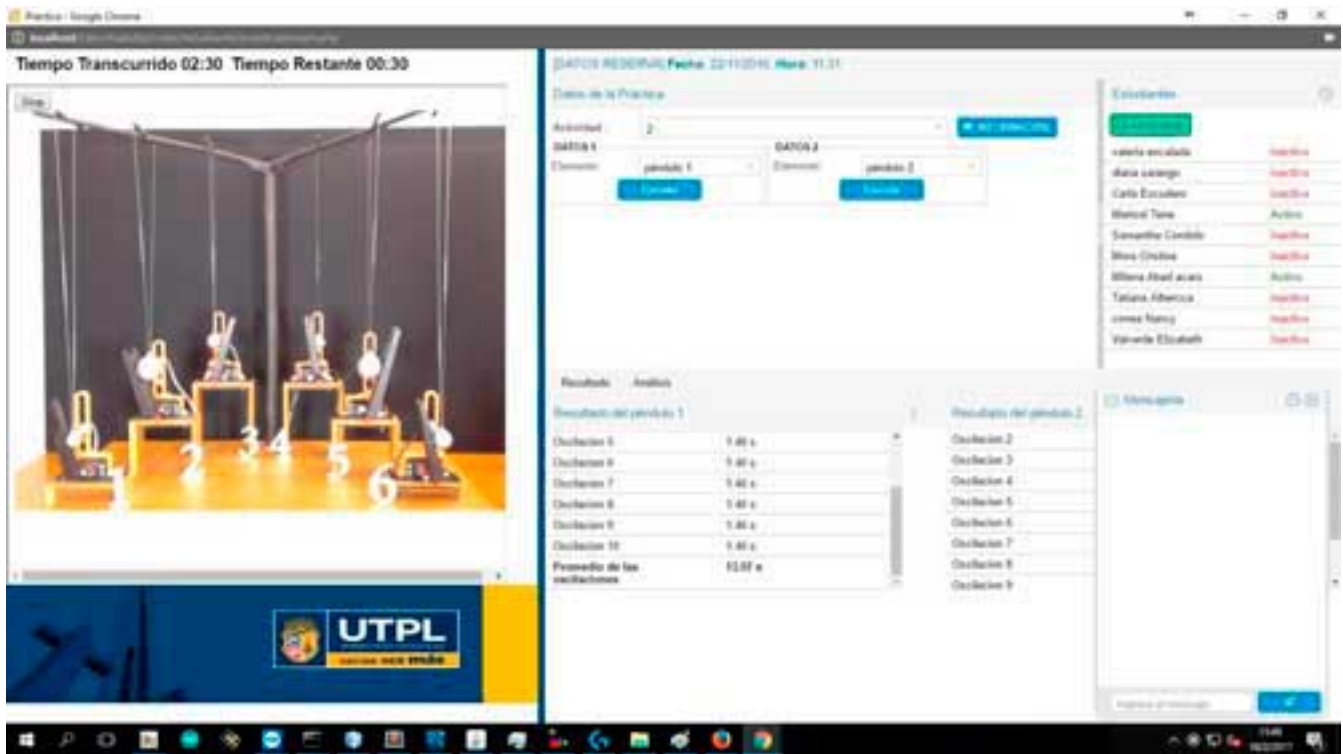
Practica - Google Chrome

localhost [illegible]

Tiempo Transcurrido 02:30 Tiempo Restante 00:30

Stop

1 2 3 4 5 6

UTPL

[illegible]

[DATOS RESERVA] Fecha: 22/11/2016 Hora: 11:31

Datos de la Practica

Actividad: 2

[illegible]

DATOS 1

Elemento: pendulo 1

Enviar

DATOS 2

Elemento: pendulo 2

Enviar

Estudiantes

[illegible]

| | |
|---|---|
| valeria encalada | Inactiva |
| diana carango | Inactiva |
| Carla Escudero | Inactiva |
| Marisol Tene | Activa |
| Samantha Cordobi | Inactiva |
| Mora Cristina | Inactiva |
| Milena Abad acaro | Activa |
| Tatiana Albarrica | Inactiva |
| correa Nancy | Inactiva |
| Valverde Elizabeth | Inactiva |

Resultado Analisis

Resultado del pendulo 1

| | |
|---|---|
| Oscilacion 5 | 1.40 s |
| Oscilacion 6 | 1.40 s |
| Oscilacion 7 | 1.40 s |
| Oscilacion 8 | 1.40 s |
| Oscilacion 9 | 1.40 s |
| Oscilacion 10 | 1.40 s |
| Promedio de las oscilaciones | 13.97 s |

Resultado del pendulo 2

Oscilacion 2
Oscilacion 3
Oscilacion 4
Oscilacion 5
Oscilacion 6
Oscilacion 7
Oscilacion 8
Oscilacion 9

Mensajeria

Ingrese el mensaje

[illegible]